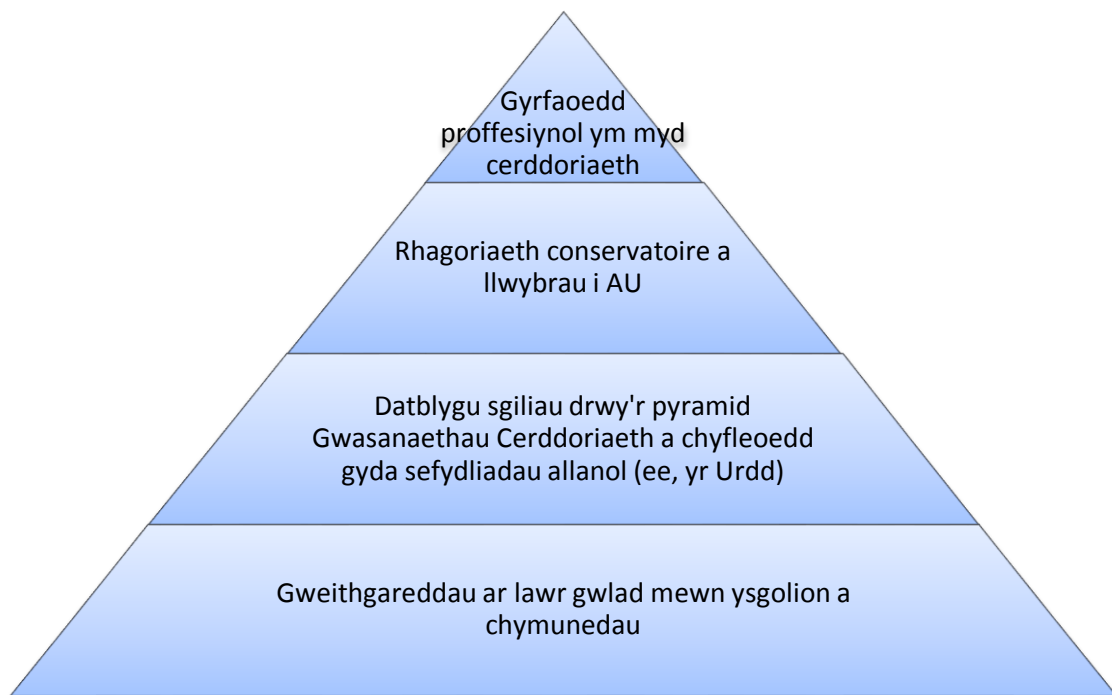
Gyrfaoedd proffesiynol ym myd cerddoriaeth

Rhagoriaeth conservatoire a llwybrau i AU

Datblygu sgiliau drwy'r pyramid Gwasanaethau Cerddoriaeth a chyfleoedd gyda sefydliadau allanol (ee, yr Urdd)

Gweithgareddau ar lawr gwlad mewn ysgolion a chymunedau